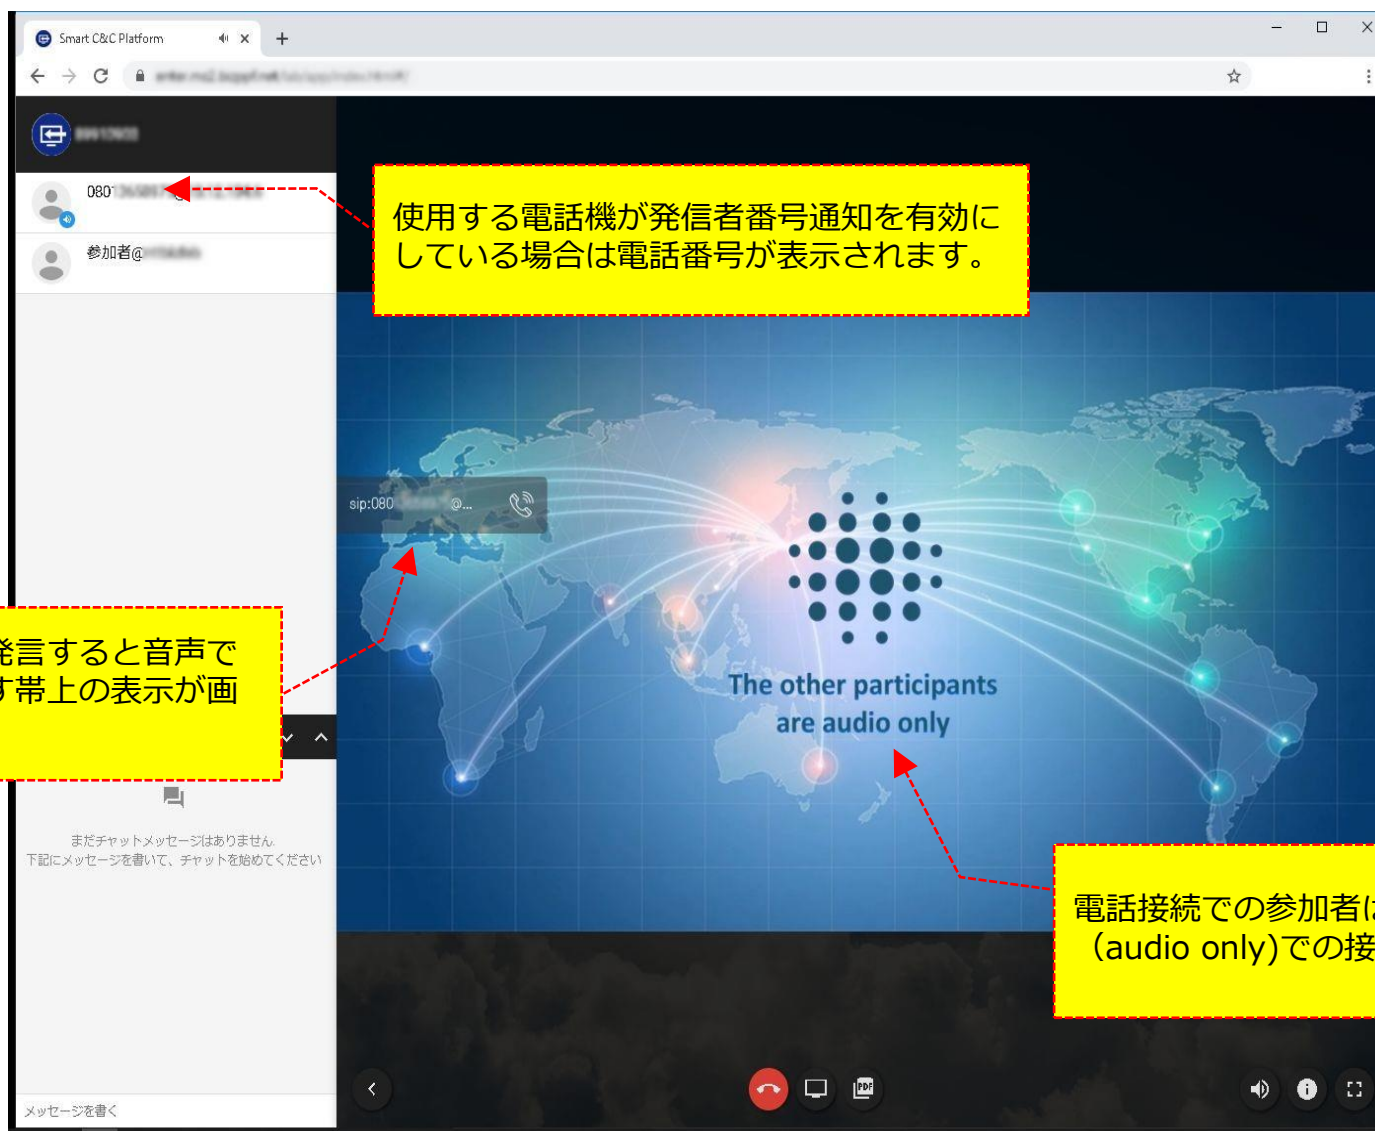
Smart C&C Platform

080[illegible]

参加者@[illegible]

使用する電話機が発信者番号通知を有効にしている場合は電話番号が表示されます。

sip:080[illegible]@...

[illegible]発言すると音声で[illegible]す帯上の表示が画

The other participants are audio only

まだチャットメッセージはありません.
下記にメッセージを書いて、チャットを始めてください

電話接続での参加者は
(audio only)での接

メッセージを書く